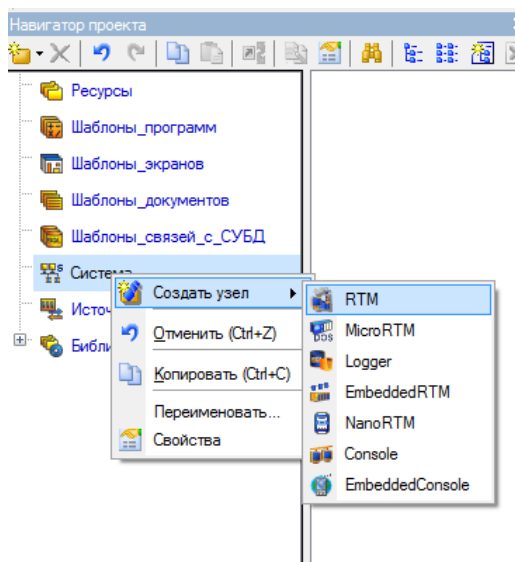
Навигатор проекта

Ресурсы
Шаблоны_программ
Шаблоны_экранов
Шаблоны_документов
Шаблоны_связей_с_СУБД
Система
Источ
Библи

Создать узел
Отменить (Ctrl+Z)
Копировать (Ctrl+C)
Переименовать...
Свойства

RTM
MicroRTM
Logger
EmbeddedRTM
NanoRTM
Console
EmbeddedConsole